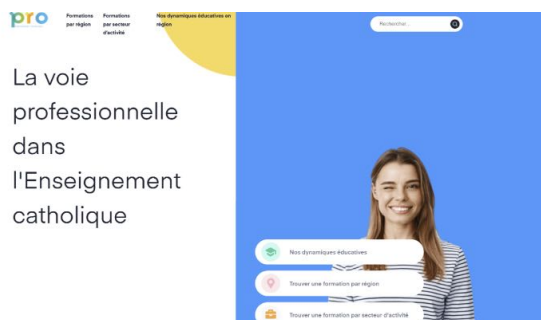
pro

Formations par région

Formations par secteur d'activité

Nos dynamiques éducatives en région

Rechercher...

La voie professionnelle dans l'Enseignement catholique

Nos dynamiques éducatives

Trouver une formation par région

Trouver une formation par secteur d'activité